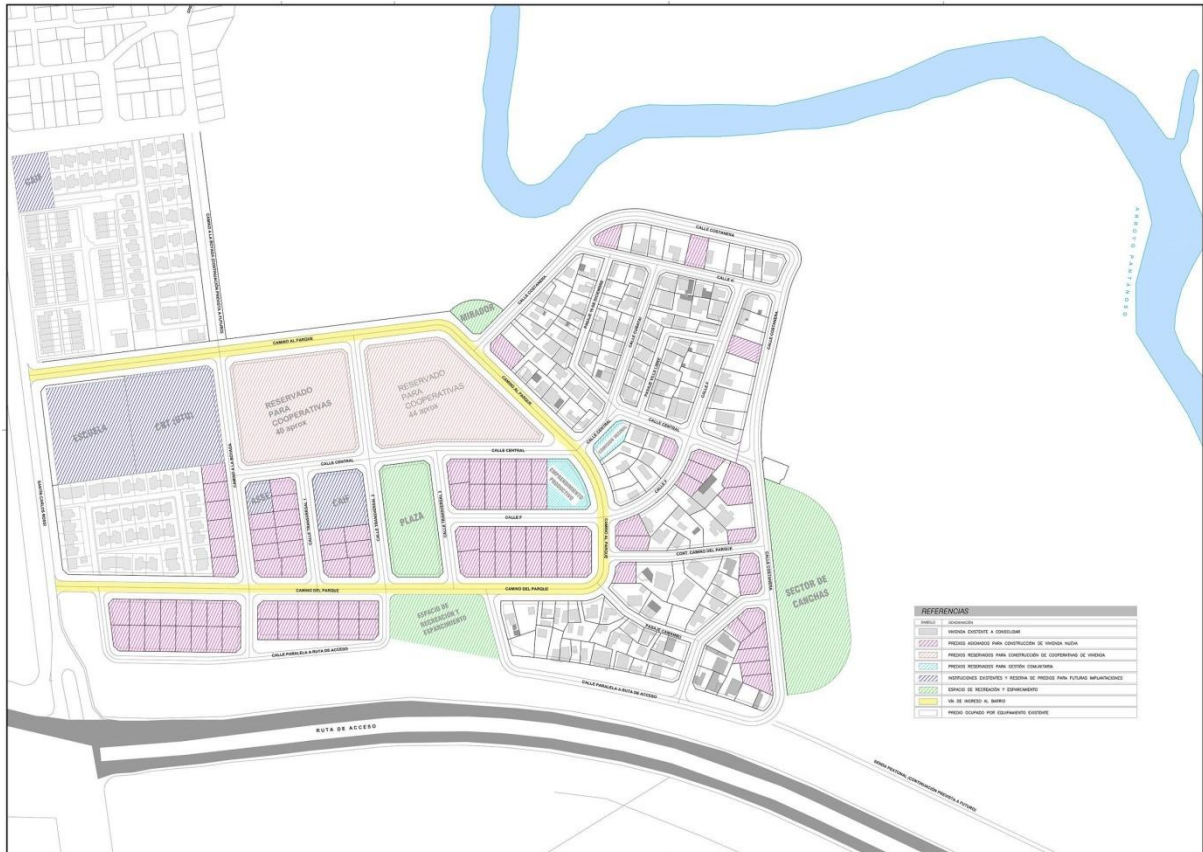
CAIF

ESCUELA

CRT (UTU)

RESERVADO PARA COOPERATIVAS 40 aprox

RESERVADO PARA COOPERATIVAS 44 aprox

MIRADOR

CAMINO AL PARQUE

CALLE CENTRAL

CAIF

PLAZA

CALLE F

CAMINO DEL PARQUE

ESPACIO DE RECREACION Y ESPARCIMIENTO

CALLE PARALELA A RUTA DE ACCESO

RUTA DE ACCESO

CALLE COSTANERA

CALLE CENTRAL

CONT. CAMINO DEL PARQUE

SECTOR DE CANCHAS

ARROYO PANTANOSO

REFERENCIAS

| SIMBOLO | DENOMINACION |
|---|---|
| | VIVIENDA EXISTENTE A CONSOLIDAR |
| | PREDIOS ASIGNADOS PARA CONSTRUCCION DE VIVIENDA NUEVA |
| | PREDIOS RESERVADOS PARA CONSTRUCCION DE COOPERATIVAS DE VIVIENDA |
| | PREDIOS RESERVADOS PARA GESTION COMUNITARIA |
| | INSTITUCIONES EXISTENTES Y RESERVA DE PREDIOS PARA FUTURAS IMPLANTACIONES |
| | ESPACIO DE RECREACION Y ESPARCIMIENTO |
| | VIA DE INGRESO AL BARRIO |
| | PREDIO OCUPADO POR EQUIPAMIENTO EXISTENTE |